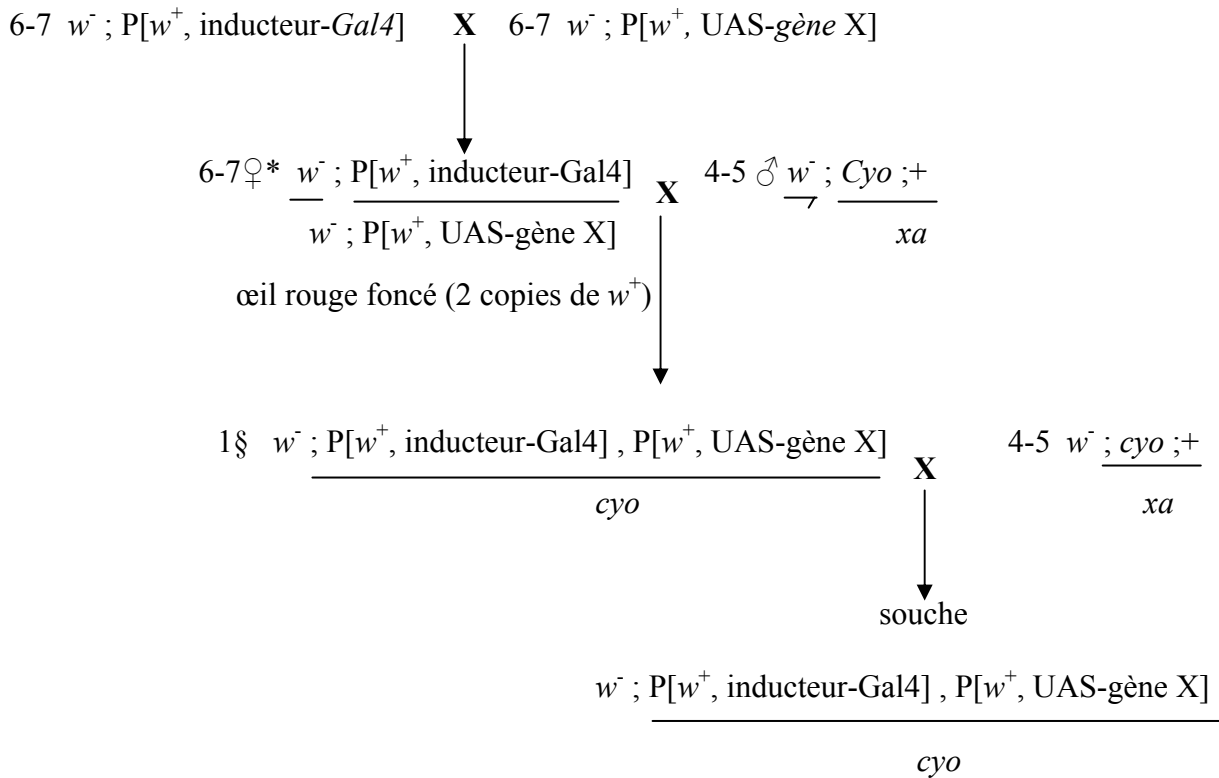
6-7 $w^-$ ; P[$w^+$, inducteur-*Gal4*] **X** 6-7 $w^-$ ; P[$w^+$, UAS-*gène* X]

6-7♀* $\frac{w^-}{w^-}$ ; $\frac{P[w^+, \text{inducteur-Gal4}]}{P[w^+, \text{UAS-gène X}]}$ **X** 4-5 ♂ $\frac{w^-}{\rightharpoondown}$ ; $\frac{Cyo}{xa}$ ;+

œil rouge foncé (2 copies de $w^+$)

1§ $w^-$ ; $\frac{P[w^+, \text{inducteur-Gal4}] , P[w^+, \text{UAS-gène X}]}{cyo}$ **X** 4-5 $w^-$ ; $\frac{cyo}{xa}$ ;+

souche

$w^-$ ; $\frac{P[w^+, \text{inducteur-Gal4}] , P[w^+, \text{UAS-gène X}]}{cyo}$